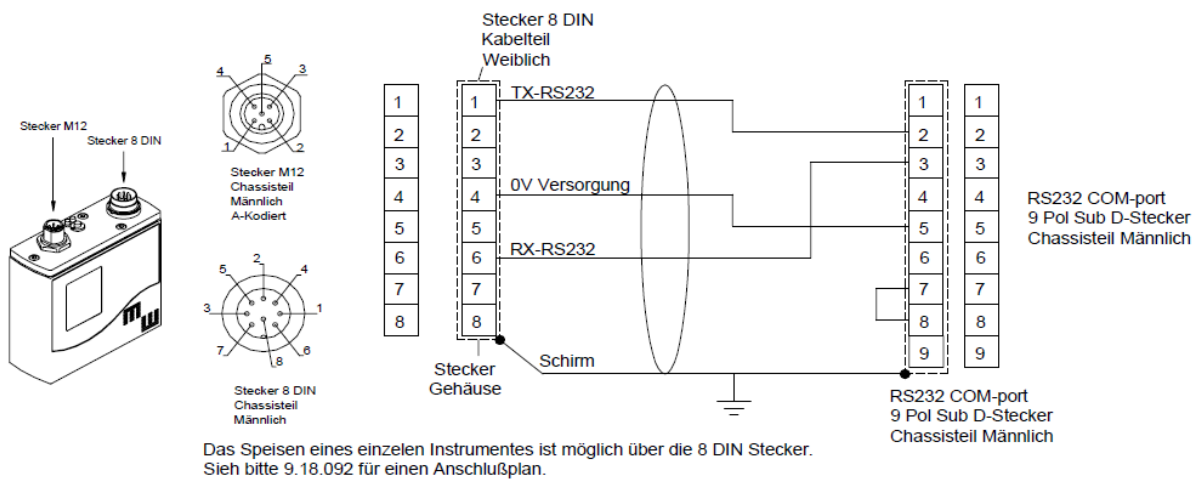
Stecker M12

Stecker 8 DIN

4 5 3
1 2

Stecker M12
Chassisteil
Männlich
A-Kodiert

5 2 4
3 1
7 8 6

Stecker 8 DIN
Chassisteil
Männlich

Stecker 8 DIN
Kabelteil
Weiblich

| 1 |
|---|
| 2 |
| 3 |
| 4 |
| 5 |
| 6 |
| 7 |
| 8 |

| 1 |
|---|
| 2 |
| 3 |
| 4 |
| 5 |
| 6 |
| 7 |
| 8 |

TX-RS232

0V Versorgung

RX-RS232

Stecker
Gehäuse

Schirm

| 1 |
|---|
| 2 |
| 3 |
| 4 |
| 5 |
| 6 |
| 7 |
| 8 |
| 9 |

| 1 |
|---|
| 2 |
| 3 |
| 4 |
| 5 |
| 6 |
| 7 |
| 8 |
| 9 |

RS232 COM-port
9 Pol Sub D-Stecker
Chassisteil Männlich

RS232 COM-port
9 Pol Sub D-Stecker
Chassisteil Männlich

Das Speisen eines einzelen Instrumentes ist möglich über die 8 DIN Stecker.
Sieh bitte 9.18.092 für einen Anschlußplan.